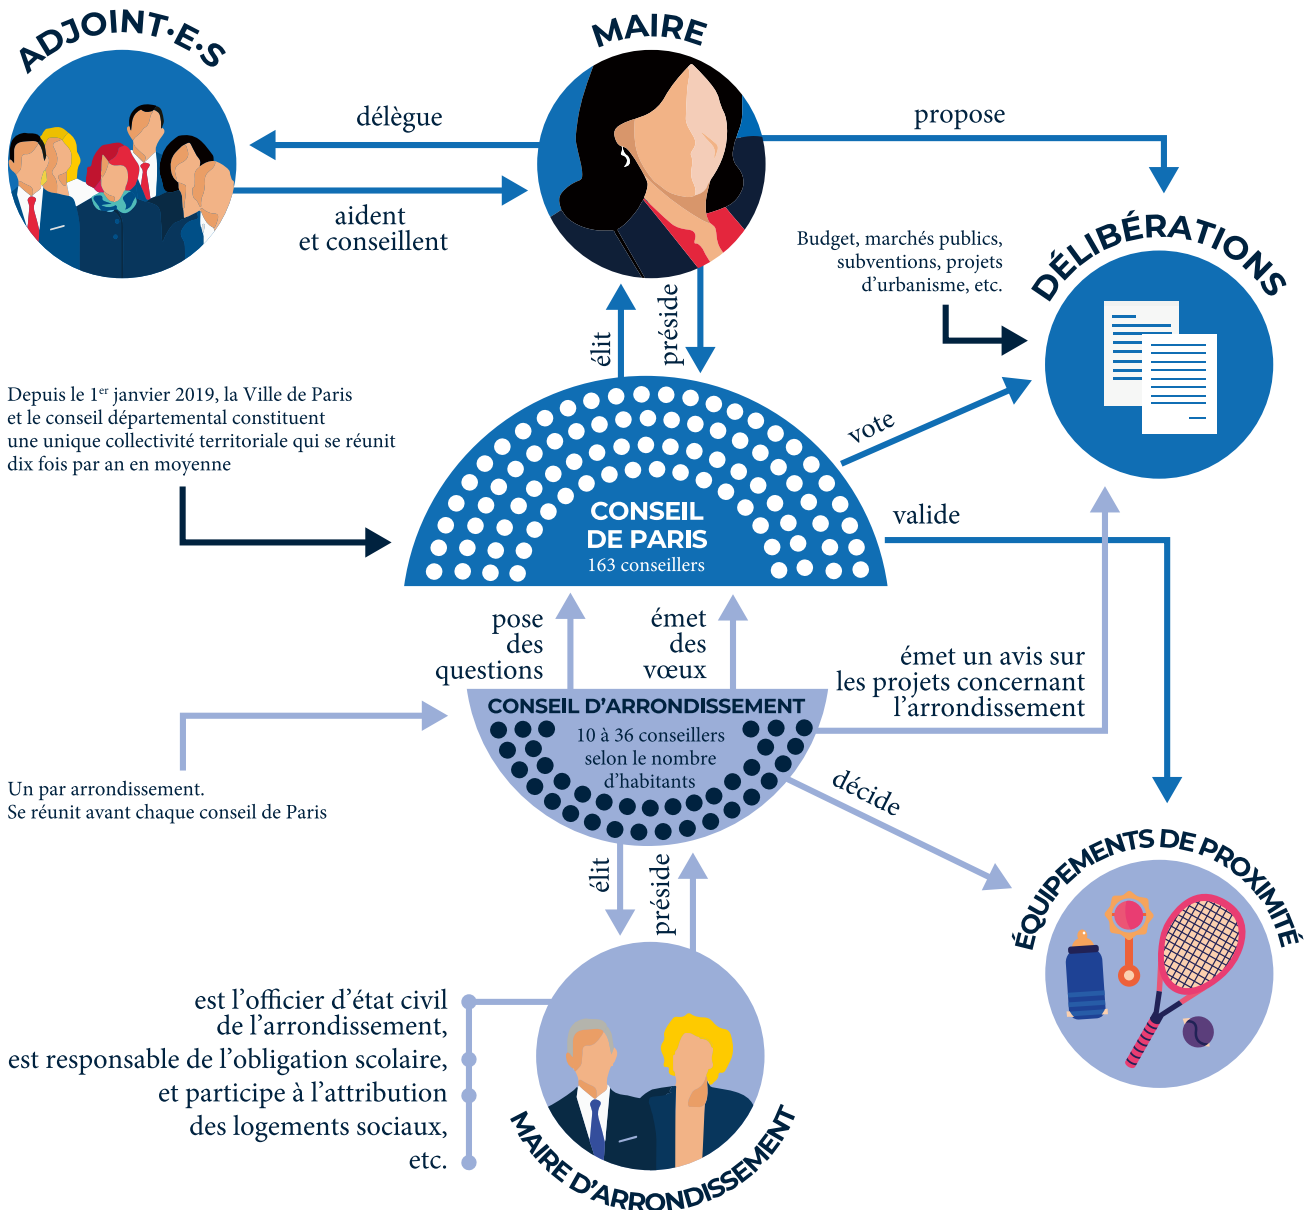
ADJOINT·E·S

MAIRE

délègue

aident et conseillent

propose

Budget, marchés publics, subventions, projets d'urbanisme, etc.

DÉLIBÉRATIONS

élit

préside

Depuis le 1$^{er}$ janvier 2019, la Ville de Paris et le conseil départemental constituent une unique collectivité territoriale qui se réunit dix fois par an en moyenne

vote

CONSEIL DE PARIS
163 conseillers

valide

pose des questions

émet des vœux

émet un avis sur les projets concernant l'arrondissement

CONSEIL D'ARRONDISSEMENT
10 à 36 conseillers selon le nombre d'habitants

Un par arrondissement.
Se réunit avant chaque conseil de Paris

décide

élit

préside

ÉQUIPEMENTS DE PROXIMITÉ

est l'officier d'état civil de l'arrondissement,
est responsable de l'obligation scolaire,
et participe à l'attribution des logements sociaux,
etc.

MAIRE D'ARRONDISSEMENT